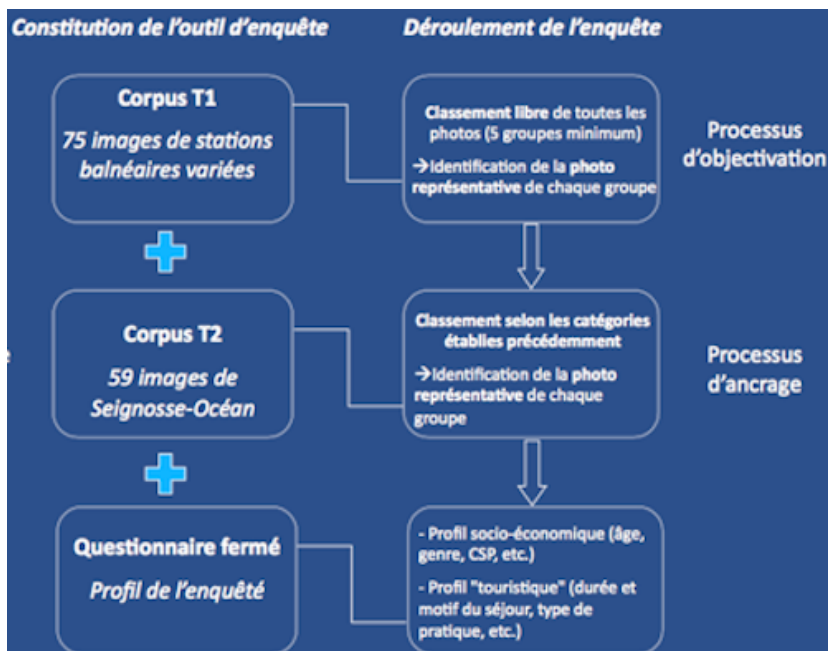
Constitution de l'outil d'enquête

Déroulement de l'enquête

Corpus T1

75 images de stations balnéaires variées

Classement libre de toutes les photos (5 groupes minimum)

→Identification de la photo représentative de chaque groupe

Processus d'objectivation

Corpus T2

59 images de Seignosse-Océan

Classement selon les catégories établies précédemment

→Identification de la photo représentative de chaque groupe

Processus d'ancrage

Questionnaire fermé

Profil de l'enquêté

- Profil socio-économique (âge, genre, CSP, etc.)

- Profil "touristique" (durée et motif du séjour, type de pratique, etc.)